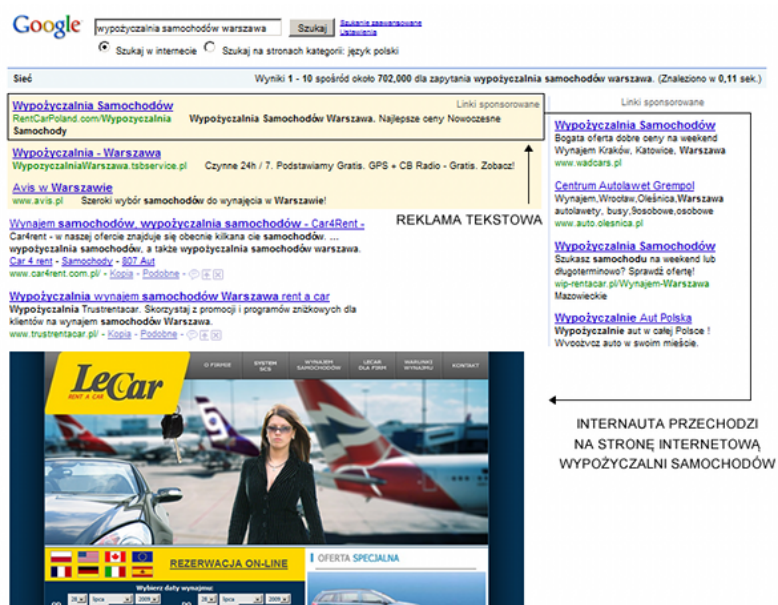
Google wypożyczalnia samochodów warszawa Szukaj Szukanie zaawansowane Ustawienia

Szukaj w internecie Szukaj na stronach kategorii: język polski

Sieć

Wyniki 1 - 10 spośród około 702,000 dla zapytania wypożyczalnia samochodów warszawa. (Znaleziono w 0,11 sek.)

Linki sponsorowane

Wypożyczalnia Samochodów
RentCarPoland.com/Wypozyczalnia Wypożyczalnia Samochodów Warszawa. Najlepsze ceny Nowoczesne Samochody

Wypożyczalnia - Warszawa
WypozyczalniaWarszawa.tsbservice.pl Czynne 24h / 7. Podstawiamy Gratis. GPS + CB Radio - Gratis. Zobacz!

Avis w Warszawie
www.avis.pl Szeroki wybór samochodów do wynajęcia w Warszawie!

Wynajem samochodów, wypożyczalnia samochodów - Car4Rent -
Car4rent - w naszej ofercie znajduje się obecnie kilkana cie samochodów. ... wypożyczalnia samochodów, a także wypożyczalnia samochodów warszawa.
Car 4 rent - Samochody - 807 Aut
www.car4rent.com.pl/ - Kopia - Podobne

Wypożyczalnia wynajem samochodów Warszawa rent a car
Wypożyczalnia Trustrentacar. Skorzystaj z promocji i programów zniżkowych dla klientów na wynajem samochodów Warszawa.
www.trustrentacar.pl/ - Kopia - Podobne

REKLAMA TEKSTOWA

Linki sponsorowane

Wypożyczalnia Samochodów
Bogata oferta dobre ceny na weekend Wynajem Kraków, Katowice, Warszawa
www.wadcars.pl

Centrum Autolawet Grempol
Wynajem,Wrocław,Oleśnica,Warszawa autolawety, busy,Sosobowe,osobowe
www.auto.olesnica.pl

Wypożyczalnia Samochodów
Szukasz samochodu na weekend lub długoterminowo? Sprawdź ofertę!
wip-rentacar.pl/Wynajem-Warszawa
Mazowieckie

Wypożyczalnie Aut Polska
Wypożyczalnie aut w całej Polsce ! Wypożycz auto w swoim mieście.

LeCar RENT A CAR

O FIRMIE SYSTEM SCS WYNAJEM SAMOCHODÓW LECAR DLA FIRM WARUNKI WYNAJMU KONTAKT

REZERWACJA ON-LINE

OFERTA SPECJALNA

Wybierz daty wynajmu:

INTERNAUTA PRZECHODZI NA STRONĘ INTERNETOWĄ WYPOŻYCZALNI SAMOCHODÓW